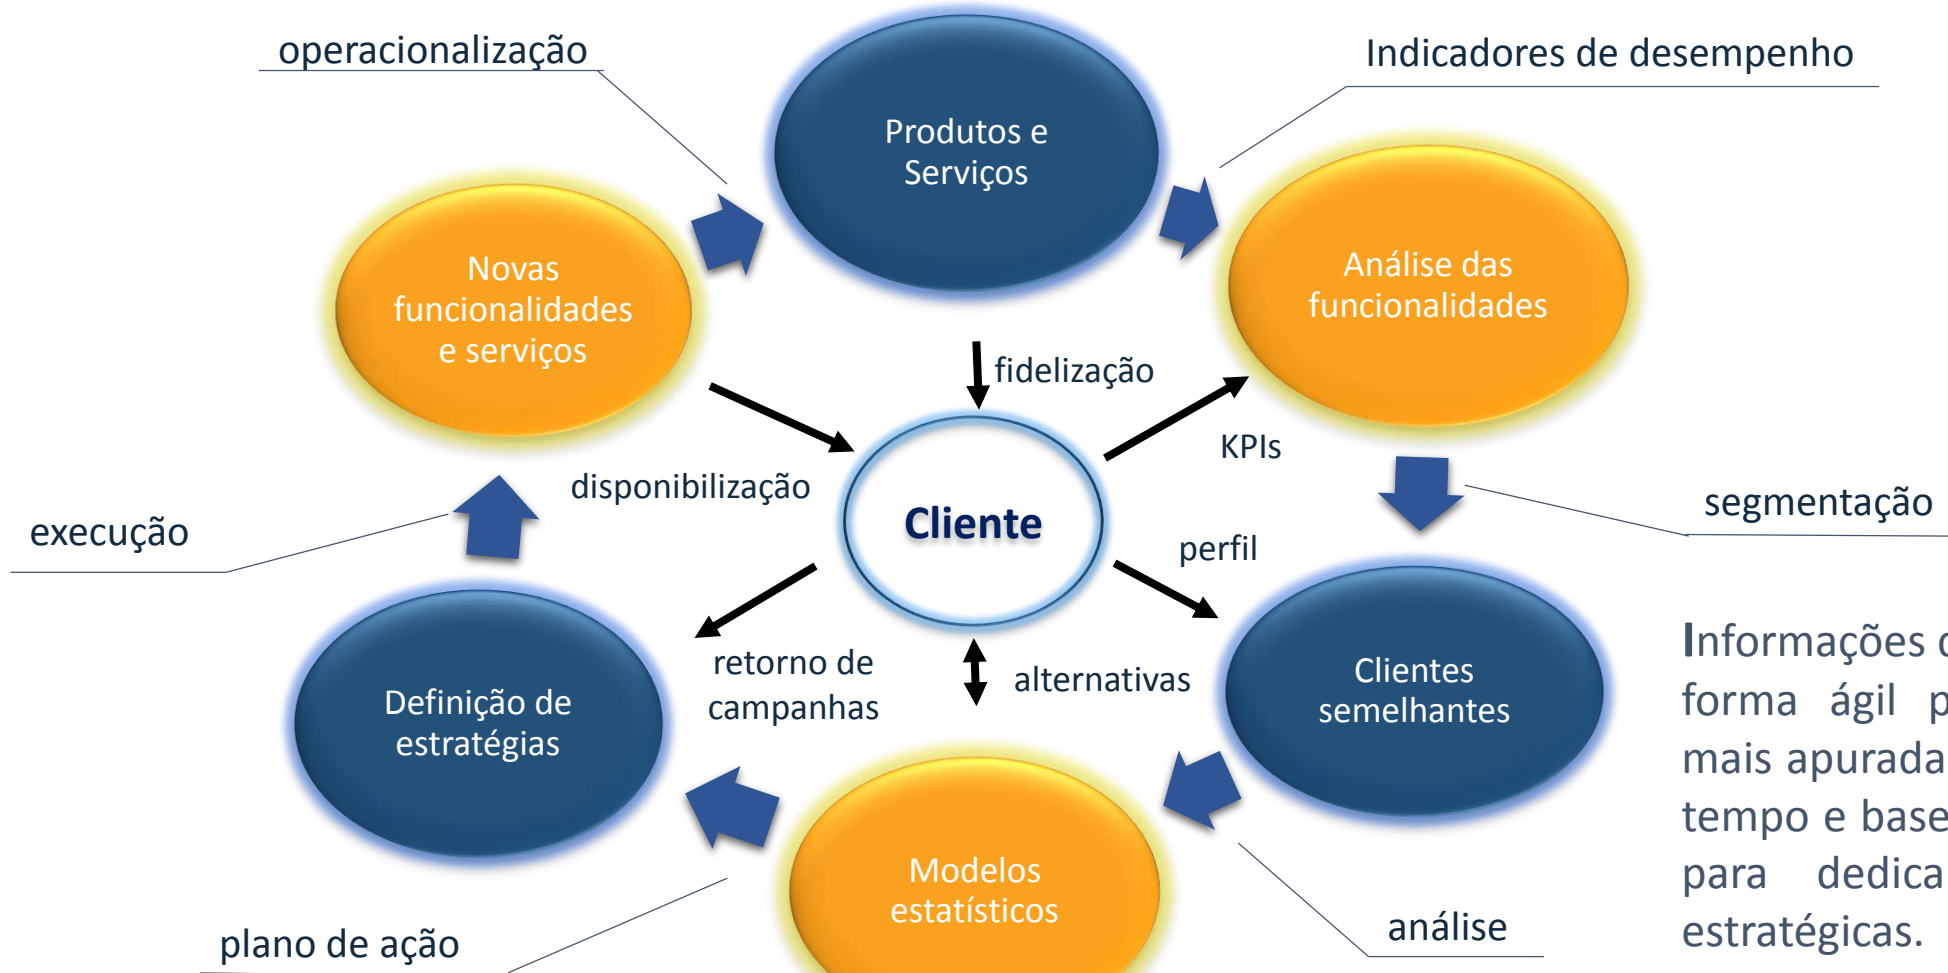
operacionalização

Produtos e Serviços

Indicadores de desempenho

Novas funcionalidades e serviços

Análise das funcionalidades

fidelização

KPIs

disponibilização

Cliente

execução

segmentação

perfil

Definição de estratégias

retorno de campanhas

alternativas

Clientes semelhantes

Informações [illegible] forma ágil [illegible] mais apurada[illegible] tempo e base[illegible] para dedica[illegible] estratégicas.

Modelos estatísticos

plano de ação

análise